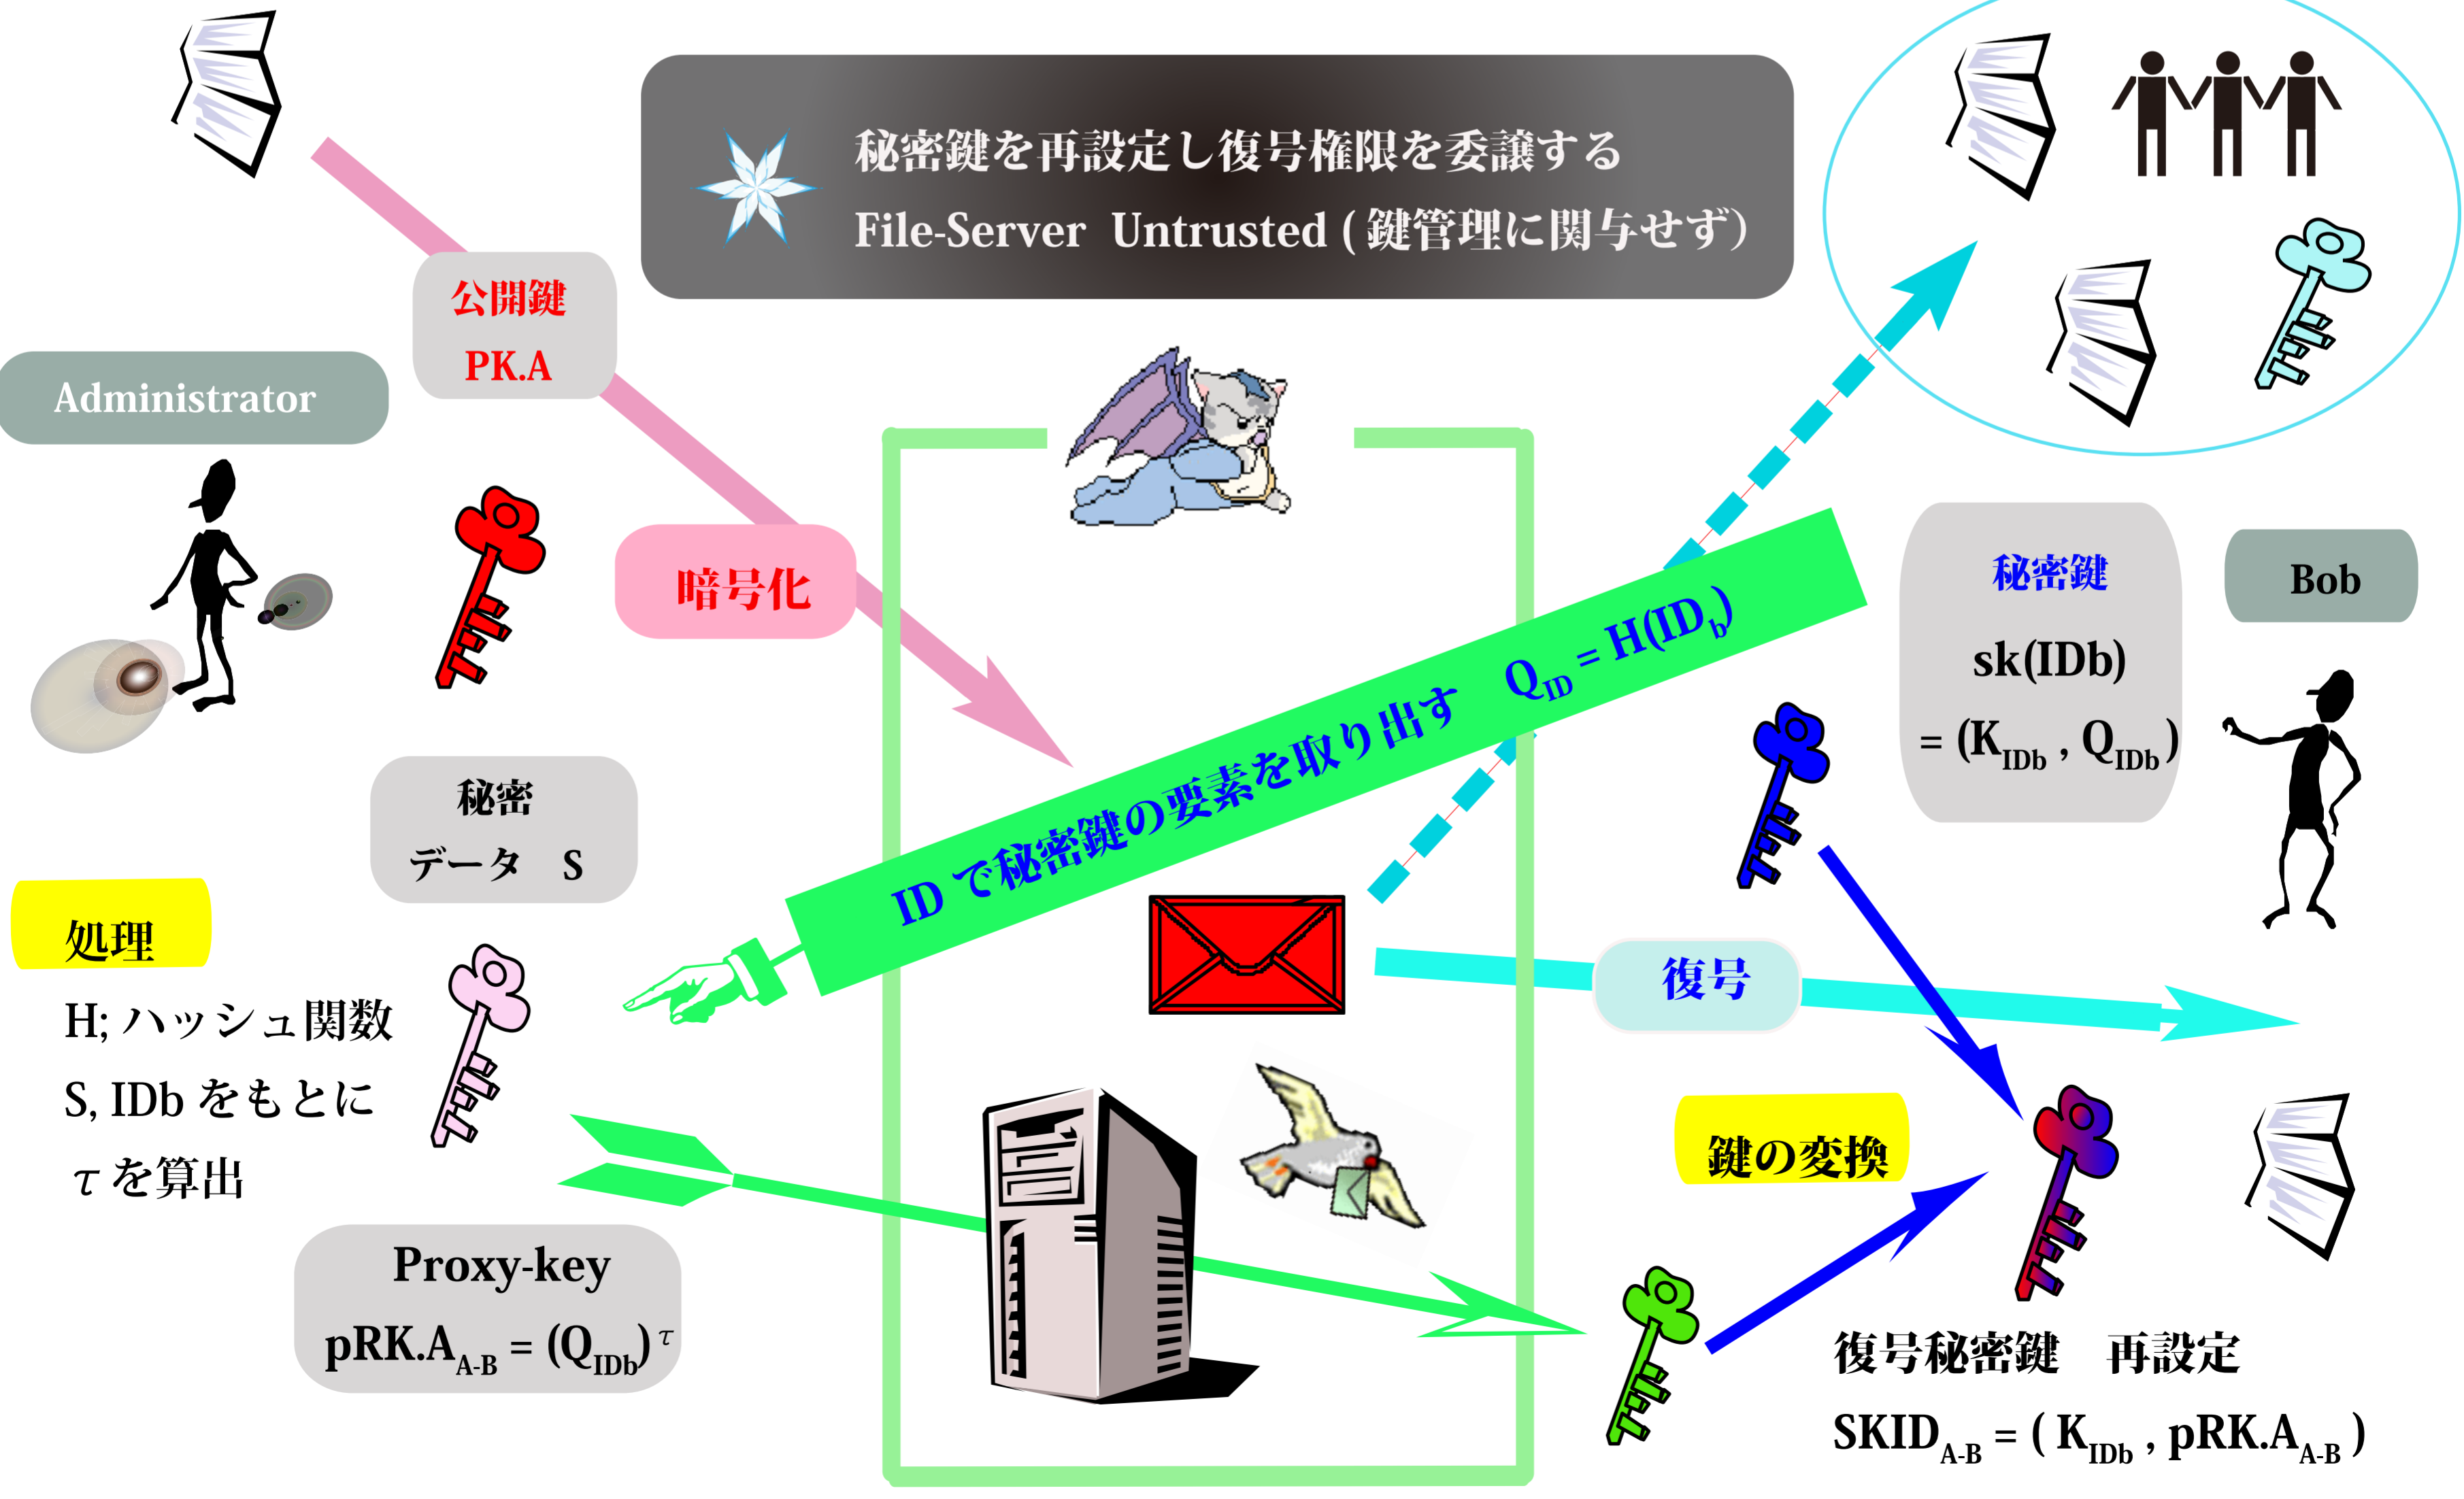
秘密鍵を再設定し復号権限を委譲する
File-Server Untrusted (鍵管理に関与せず)

公開鍵
PK.A

Administrator

暗号化

秘密
データ S

ID で秘密鍵の要素を取り出す $Q_{ID} = H(ID_b)$

秘密鍵
sk(IDb)
$= (K_{IDb}, Q_{IDb})$

Bob

処理
H; ハッシュ関数
S, IDb をもとに
$\tau$ を算出

復号

鍵の変換

Proxy-key
$pRK.A_{A-B} = (Q_{IDb})^{\tau}$

復号秘密鍵 再設定
$SKID_{A-B} = (K_{IDb}, pRK.A_{A-B})$